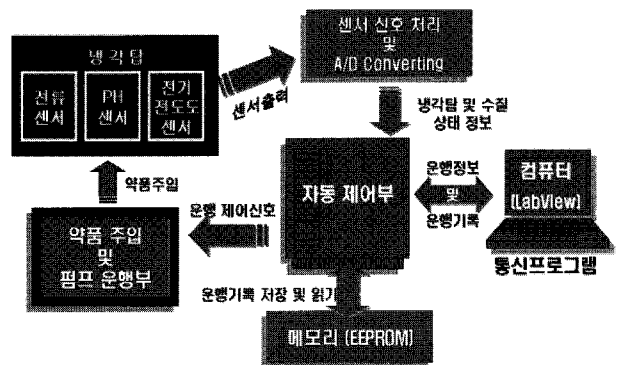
냉각탑

전류 센서

PH 센서

전기 전도도 센서

센서출력

센서 신호 처리 및 A/D Converting

냉각탑 및 수질 상태 정보

약품주입

자동 제어부

운행정보 및 운행기록

컴퓨터 [LabView]

통신프로그램

운행 제어신호

약품 주입 및 펌프 운행부

운행기록 저장 및 읽기

메모리 (EEPROM)